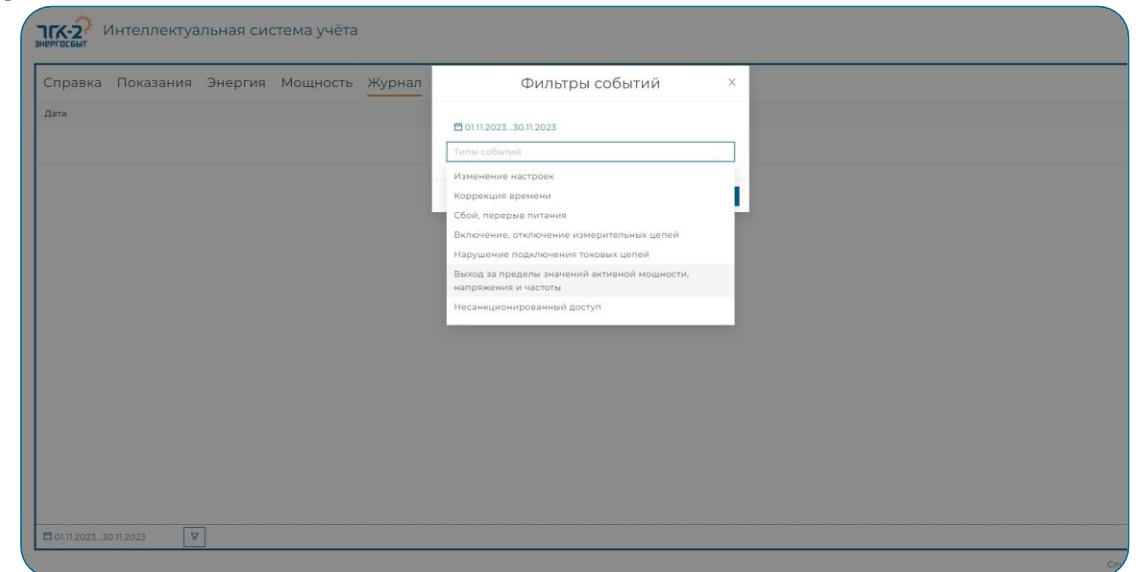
ТГК-2 ЭНЕРГОСБЫТ Интеллектуальная система учёта

Справка Показания Энергия Мощность Журнал

Дата

Фильтры событий ×

01.11.2023...30.11.2023

Типы событий

Изменение настроек

Коррекция времени

Сбой, перерыв питания

Включение, отключение измерительных цепей

Нарушение подключения токовых цепей

Выход за пределы значений активной мощности, напряжения и частоты

Несанкционированный доступ

01.11.2023...30.11.2023

Ст